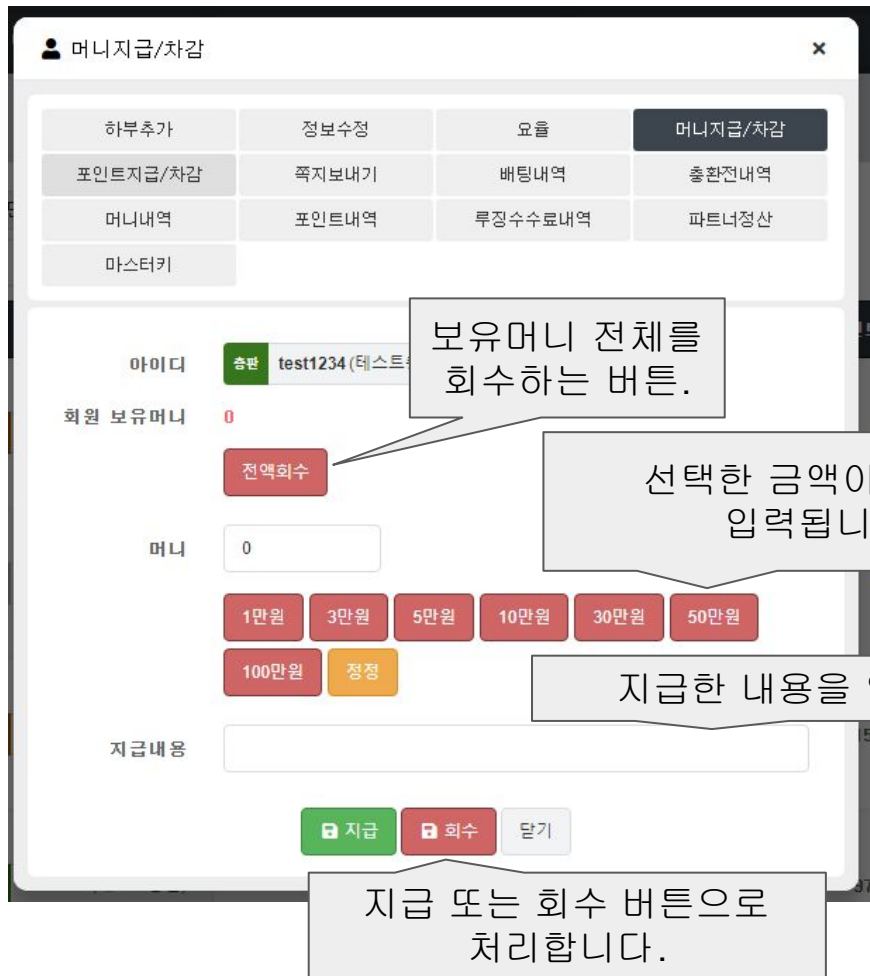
머니지급/차감 ×

| 하부추가 | 정보수정 | 요율 | 머니지급/차감 |
|---|---|---|---|
| 포인트지급/차감 | 쪽지보내기 | 배팅내역 | 충환전내역 |
| 머니내역 | 포인트내역 | 루징수수료내역 | 파트너정산 |
| 마스터키 | | | |

아이디 총판 test1234 (테스트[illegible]

보유머니 전체를 회수하는 버튼.

회원 보유머니 0

전액회수

선택한 금액이 입력됩니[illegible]

머니 0

1만원 3만원 5만원 10만원 30만원 50만원 100만원 정정

지급한 내용을 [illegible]

지급내용

지급 회수 닫기

지급 또는 회수 버튼으로 처리합니다.